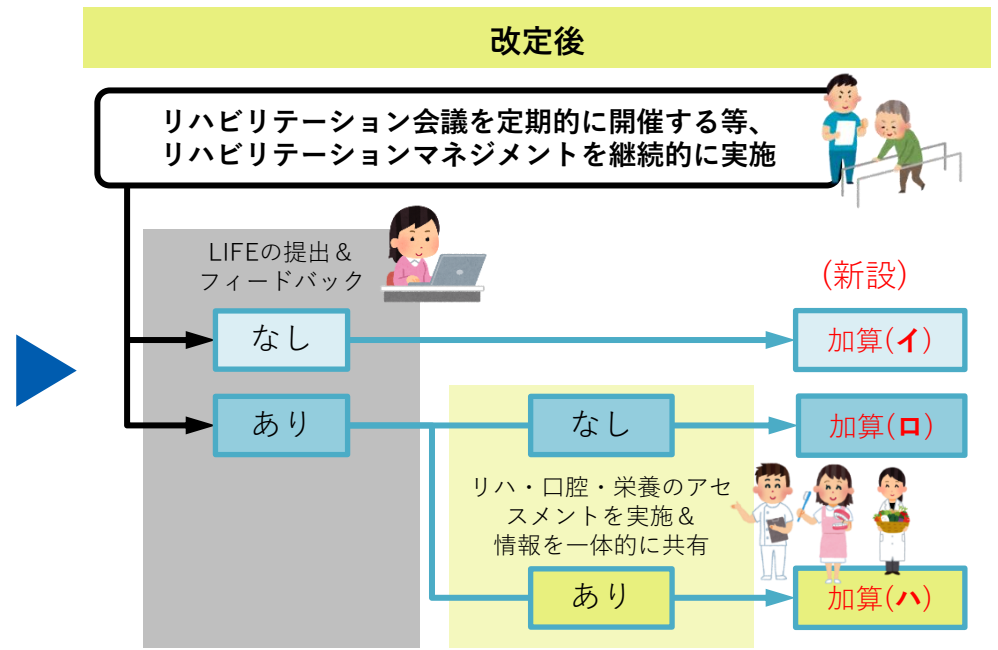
改定後

リハビリテーション会議を定期的に開催する等、
リハビリテーションマネジメントを継続的に実施

LIFEの提出＆
フィードバック

（新設）

なし

加算(イ)

あり

なし

加算(ロ)

リハ・口腔・栄養のアセスメントを実施＆
情報を一体的に共有

あり

加算(ハ)